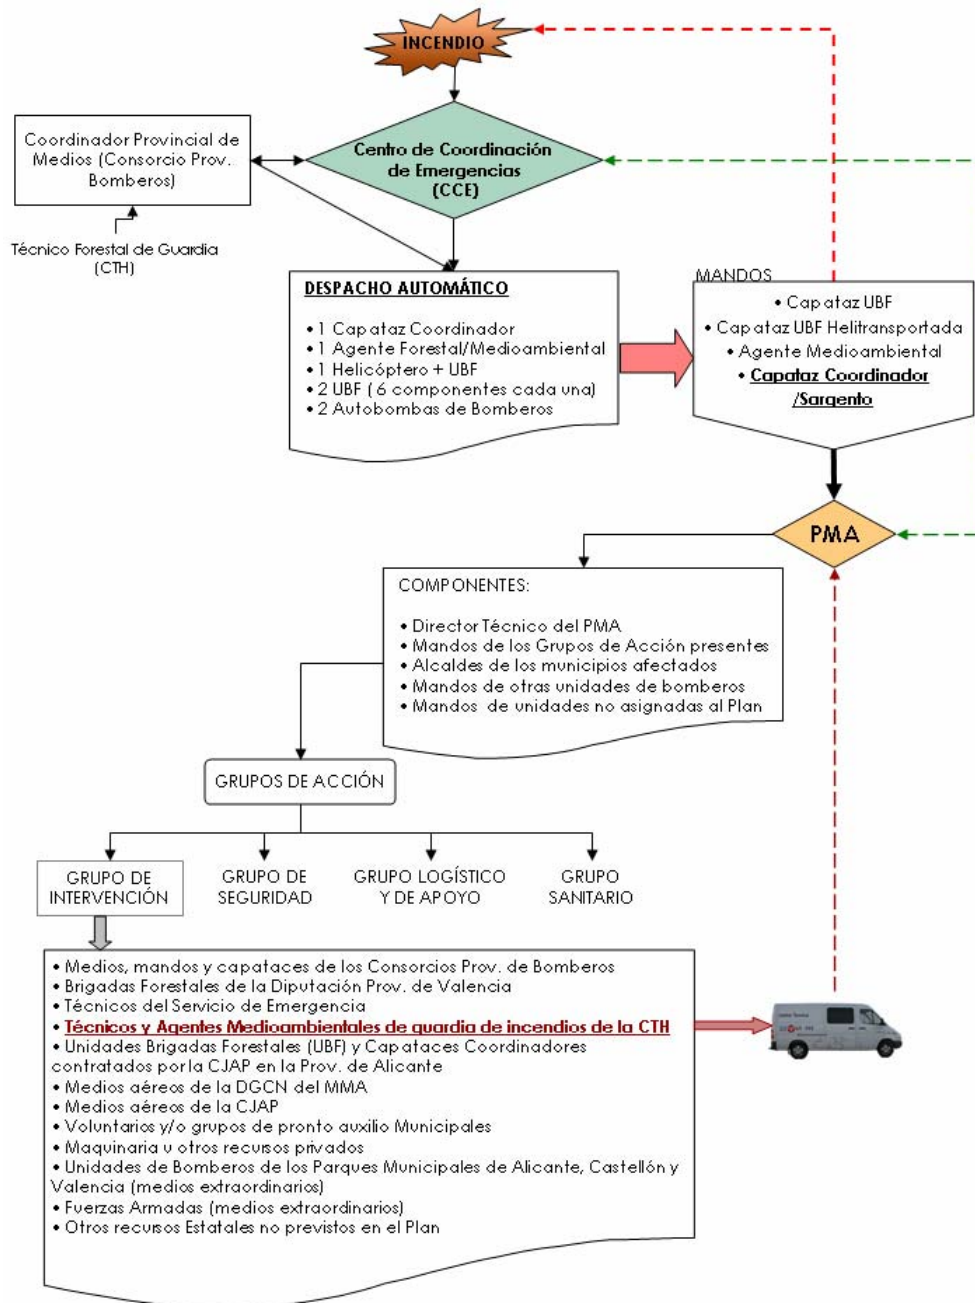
INCENDIO

Coordinador Provincial de Medios (Consorcio Prov. Bomberos)

Técnico Forestal de Guardia (CTH)

Centro de Coordinación de Emergencias (CCE)

DESPACHO AUTOMÁTICO

• 1 Capataz Coordinador
• 1 Agente Forestal/Medioambiental
• 1 Helicóptero + UBF
• 2 UBF ( 6 componentes cada una)
• 2 Autobombas de Bomberos

MANDOS
• Capataz UBF
• Capataz UBF Helitransportada
• Agente Medioambiental
• Capataz Coordinador /Sargento

PMA

COMPONENTES:

• Director Técnico del PMA
• Mandos de los Grupos de Acción presentes
• Alcaldes de los municipios afectados
• Mandos de otras unidades de bomberos
• Mandos de unidades no asignadas al Plan

GRUPOS DE ACCIÓN

GRUPO DE INTERVENCIÓN

GRUPO DE SEGURIDAD

GRUPO LOGÍSTICO Y DE APOYO

GRUPO SANITARIO

• Medios, mandos y capataces de los Consorcios Prov. de Bomberos
• Brigadas Forestales de la Diputación Prov. de Valencia
• Técnicos del Servicio de Emergencia
• Técnicos y Agentes Medioambientales de guardia de incendios de la CTH
• Unidades Brigadas Forestales (UBF) y Capataces Coordinadores contratados por la CJAP en la Prov. de Alicante
• Medios aéreos de la DGCN del MMA
• Medios aéreos de la CJAP
• Voluntarios y/o grupos de pronto auxilio Municipales
• Maquinaria u otros recursos privados
• Unidades de Bomberos de los Parques Municipales de Alicante, Castellón y Valencia (medios extraordinarios)
• Fuerzas Armadas (medios extraordinarios)
• Otros recursos Estatales no previstos en el Plan